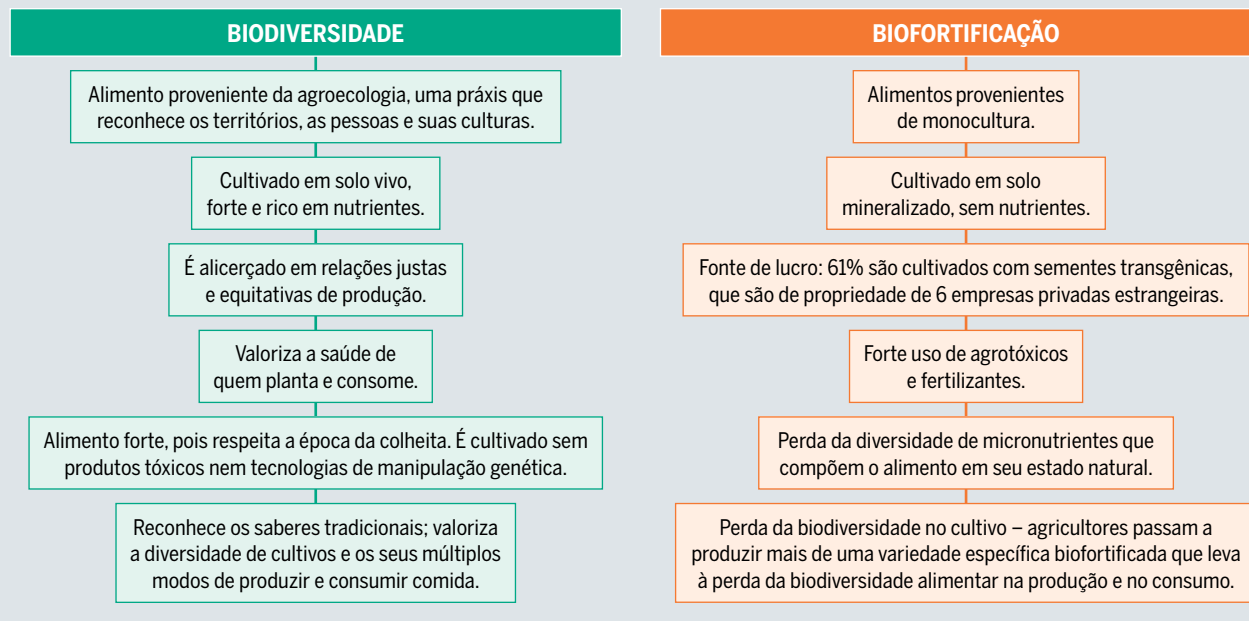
BIODIVERSIDADE

Alimento proveniente da agroecologia, uma práxis que reconhece os territórios, as pessoas e suas culturas.

Cultivado em solo vivo, forte e rico em nutrientes.

É alicerçado em relações justas e equitativas de produção.

Valoriza a saúde de quem planta e consome.

Alimento forte, pois respeita a época da colheita. É cultivado sem produtos tóxicos nem tecnologias de manipulação genética.

Reconhece os saberes tradicionais; valoriza a diversidade de cultivos e os seus múltiplos modos de produzir e consumir comida.

BIOFORTIFICAÇÃO

Alimentos provenientes de monocultura.

Cultivado em solo mineralizado, sem nutrientes.

Fonte de lucro: 61% são cultivados com sementes transgênicas, que são de propriedade de 6 empresas privadas estrangeiras.

Forte uso de agrotóxicos e fertilizantes.

Perda da diversidade de micronutrientes que compõem o alimento em seu estado natural.

Perda da biodiversidade no cultivo – agricultores passam a produzir mais de uma variedade específica biofortificada que leva à perda da biodiversidade alimentar na produção e no consumo.